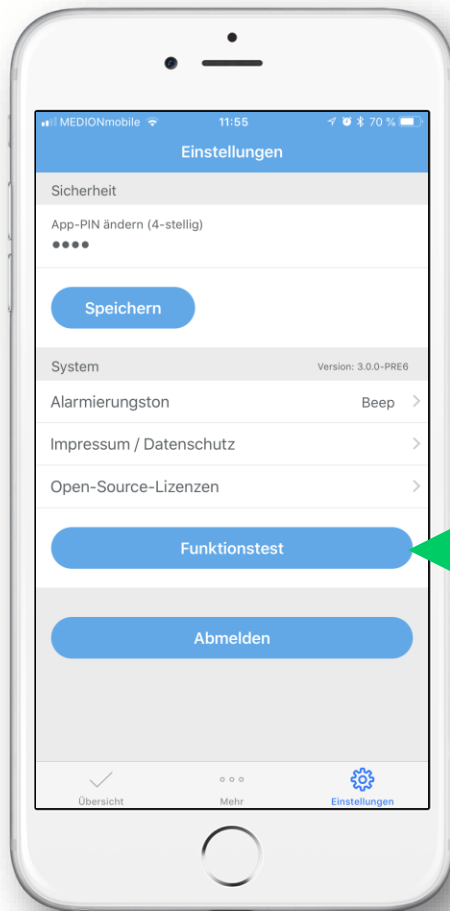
MEDIONmobile 11:55 70 %

Einstellungen

Sicherheit

App-PIN ändern (4-stellig)
••••

Speichern

System Version: 3.0.0-PRE6

Alarmierungston Beep

Impressum / Datenschutz

Open-Source-Lizenzen

Funktionstest

Abmelden

Übersicht Mehr Einstellungen